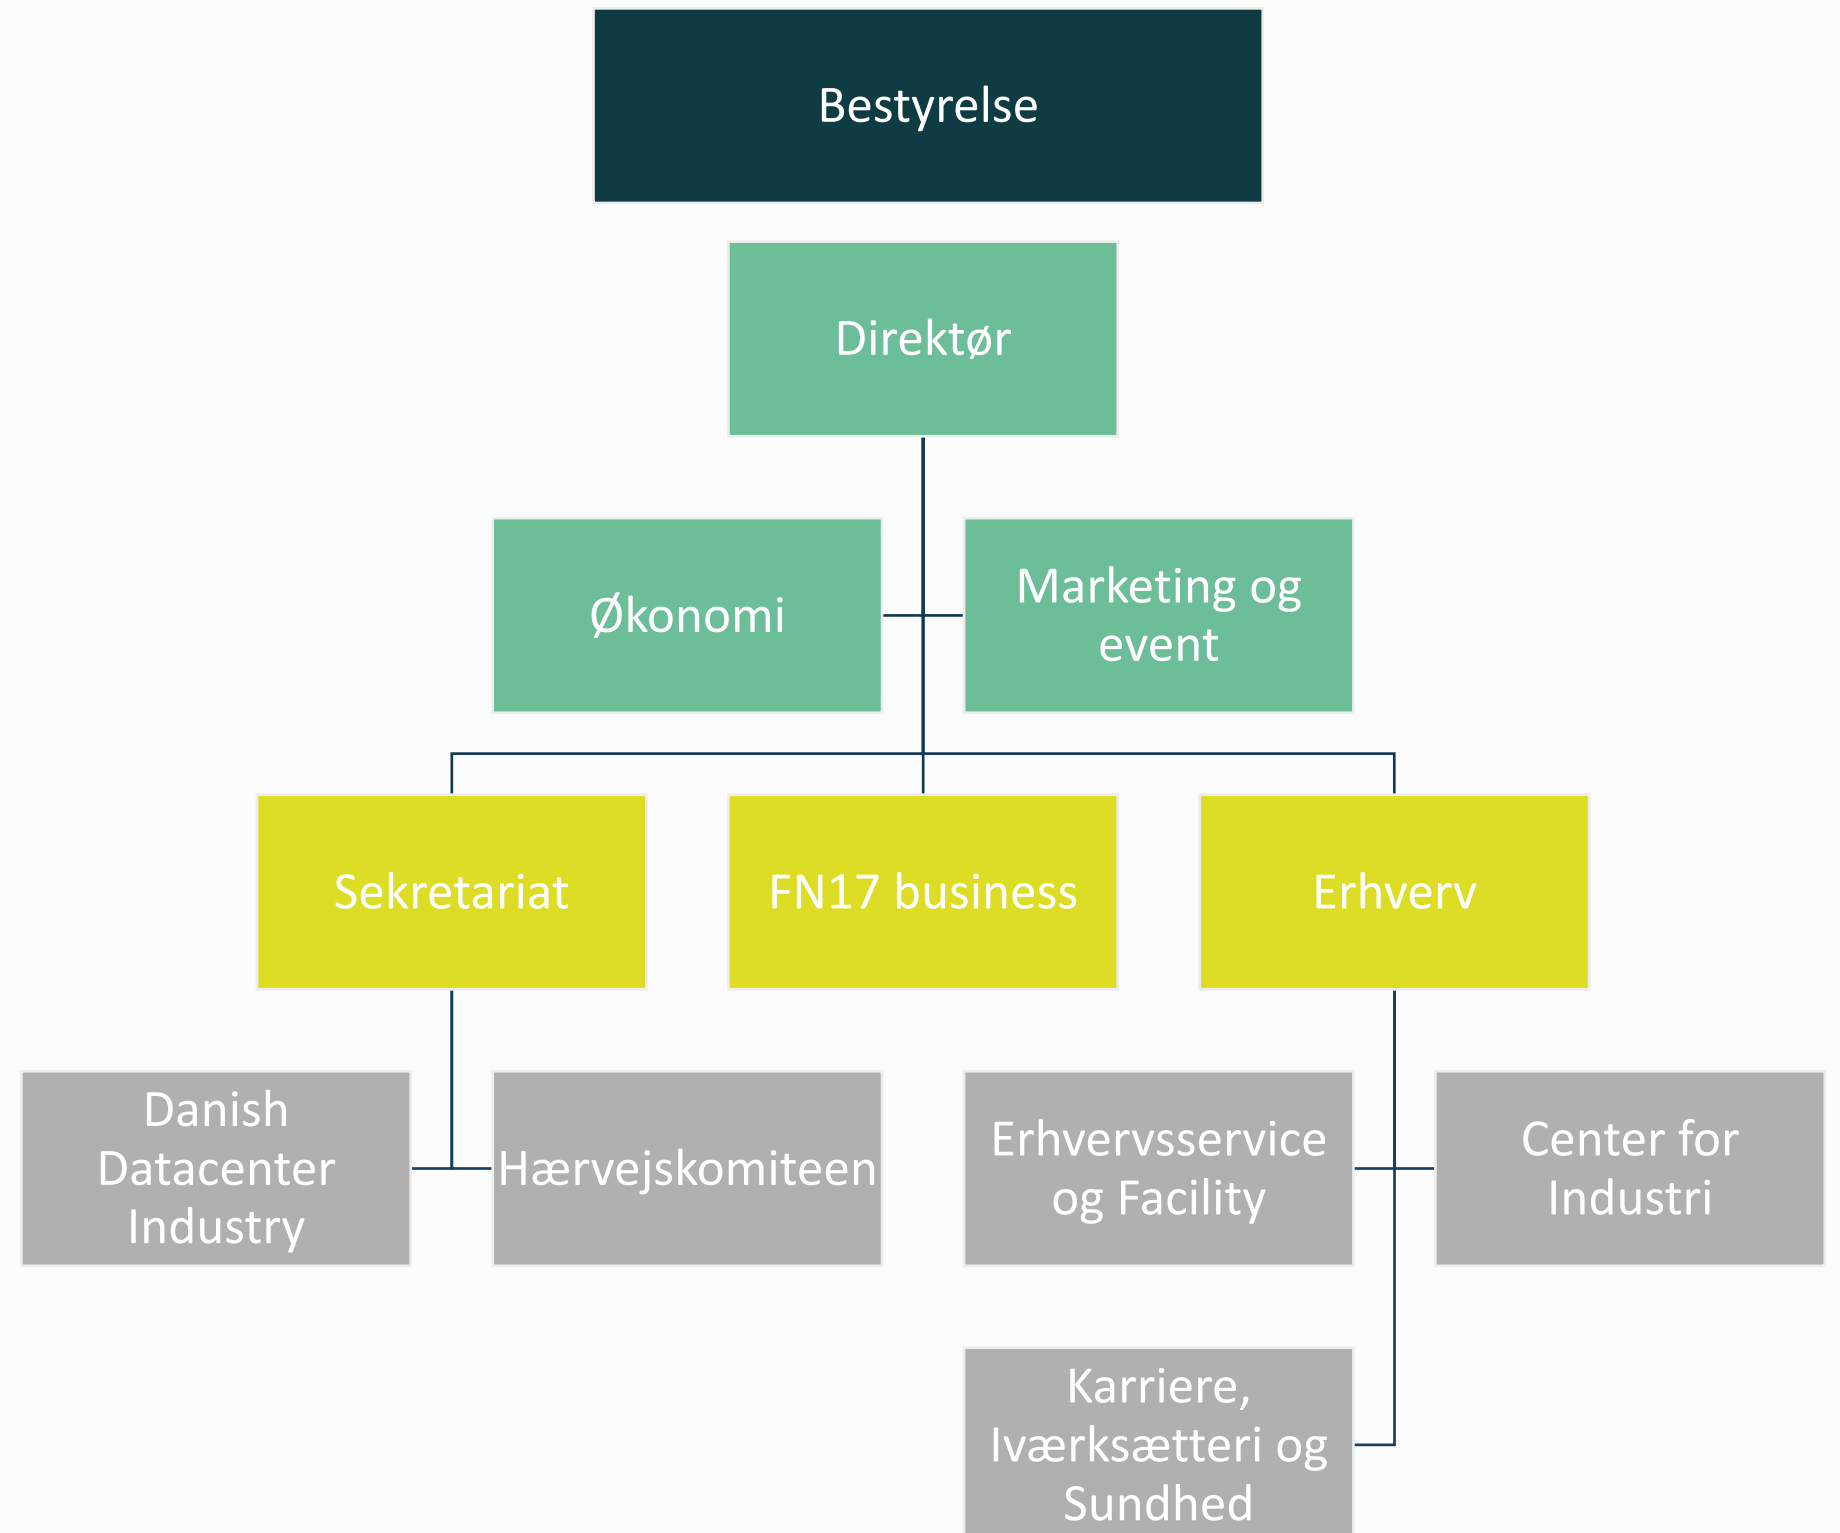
Bestyrelse

Direktør

Økonomi

Marketing og event

Sekretariat

FN17 business

Erhverv

Danish Datacenter Industry

Hærvejskomiteen

Erhvervsservice og Facility

Center for Industri

Karriere, Iværksætteri og Sundhed